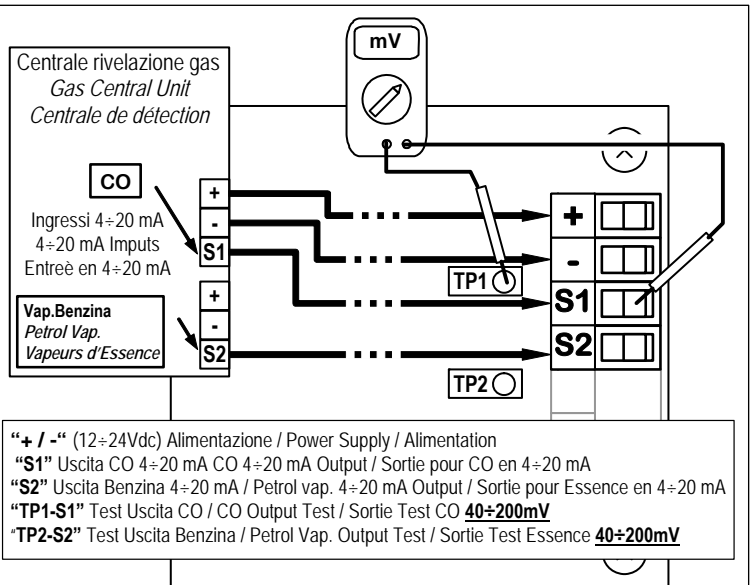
mV

Centrale rivelazione gas
Gas Central Unit
Centrale de détection

CO

Ingressi 4÷20 mA
4÷20 mA Imputs
Entreè en 4÷20 mA

+
-
S1

+
-
S2

Vap.Benzina
Petrol Vap.
Vapeurs d'Essence

TP1

+
-
S1
S2

TP2

"+ / -" (12÷24Vdc) Alimentazione / Power Supply / Alimentation
"S1" Uscita CO 4÷20 mA CO 4÷20 mA Output / Sortie pour CO en 4÷20 mA
"S2" Uscita Benzina 4÷20 mA / Petrol vap. 4÷20 mA Output / Sortie pour Essence en 4÷20 mA
"TP1-S1" Test Uscita CO / CO Output Test / Sortie Test CO 40÷200mV
"TP2-S2" Test Uscita Benzina / Petrol Vap. Output Test / Sortie Test Essence 40÷200mV